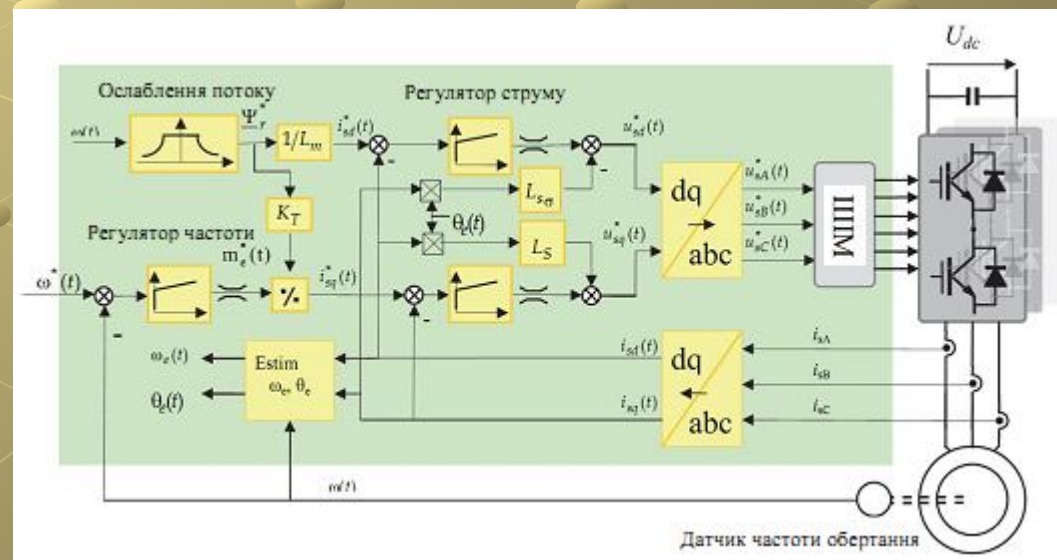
$U_{dc}$

Ослаблення потоку

Регулятор струму

$\omega(t)$

$\Psi_r^*$

$1/L_m$

$i_{sd}^*(t)$

$u_{sd}^*(t)$

$K_T$

$\theta_e(t)$

$L_{s\sigma}$

$L_S$

dq

abc

$u_{sA}^*(t)$

$u_{sB}^*(t)$

$u_{sC}^*(t)$

ШІМ

Регулятор частоти

$m_e^*(t)$

$\omega^*(t)$

%

$i_{sq}^*(t)$

$u_{sq}^*(t)$

$\omega_e(t)$

Estim

$\omega_e, \theta_e$

$\theta_e(t)$

$i_{sd}(t)$

$i_{sq}(t)$

dq

abc

$i_{sA}$

$i_{sB}$

$i_{sC}$

$\omega(t)$

Датчик частоти обертання